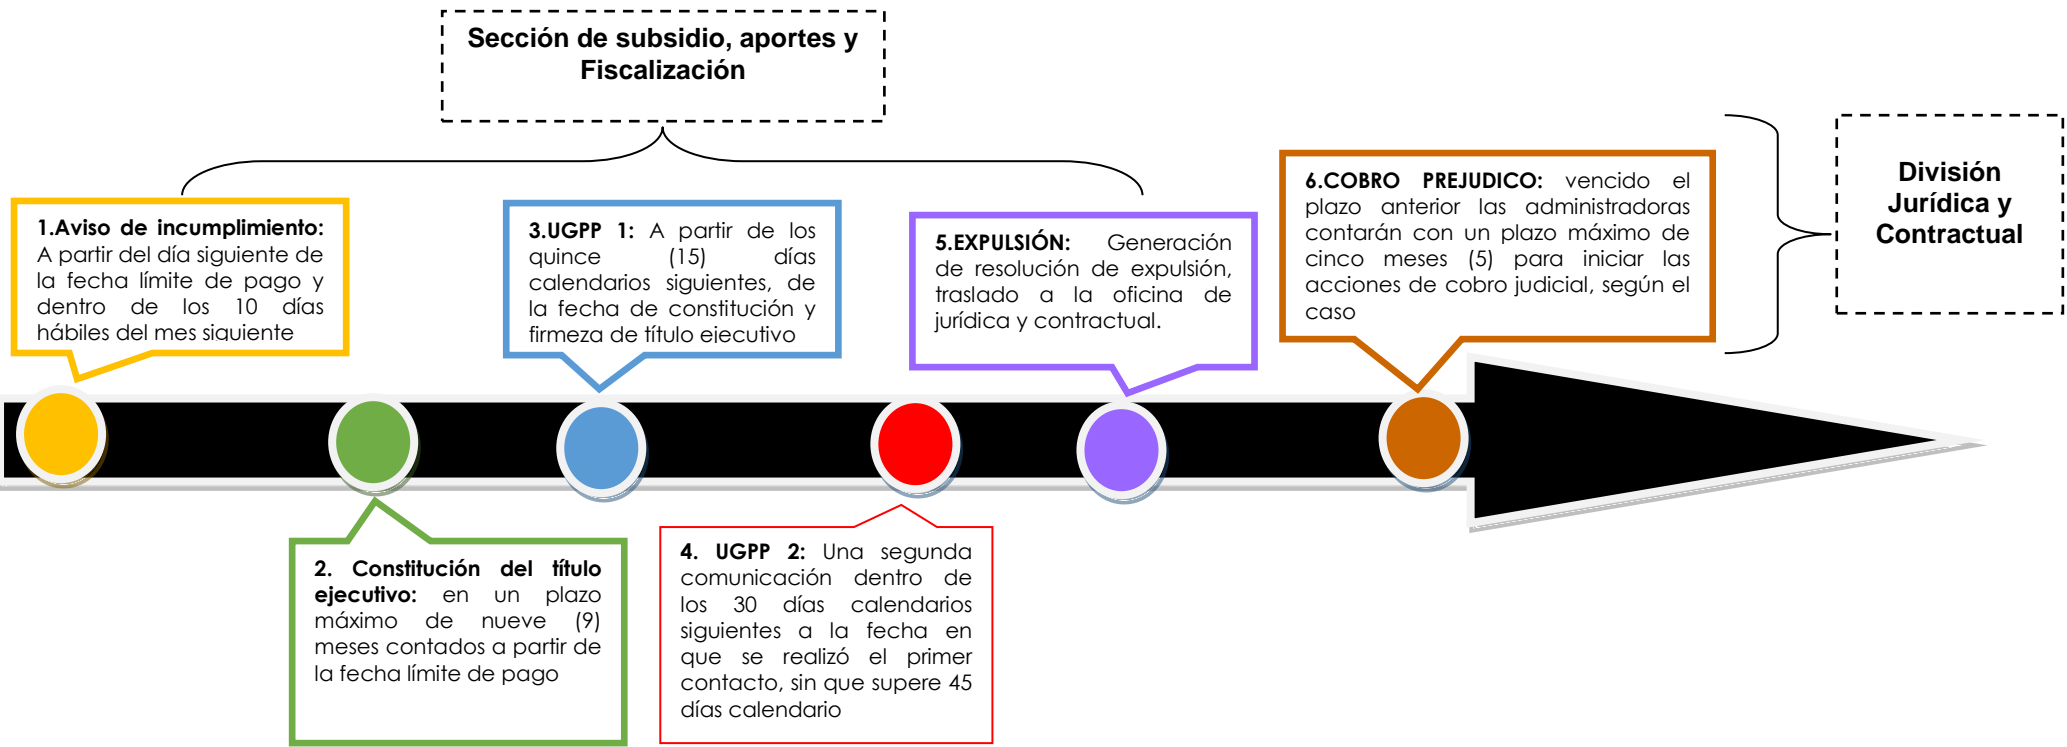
Sección de subsidio, aportes y Fiscalización

División Jurídica y Contractual

1.Aviso de incumplimiento: A partir del día siguiente de la fecha límite de pago y dentro de los 10 días hábiles del mes siguiente

2. Constitución del título ejecutivo: en un plazo máximo de nueve (9) meses contados a partir de la fecha límite de pago

3.UGPP 1: A partir de los quince (15) días calendarios siguientes, de la fecha de constitución y firmeza de título ejecutivo

4. UGPP 2: Una segunda comunicación dentro de los 30 días calendarios siguientes a la fecha en que se realizó el primer contacto, sin que supere 45 días calendario

5.EXPULSIÓN: Generación de resolución de expulsión, traslado a la oficina de jurídica y contractual.

6.COBRO PREJUDICO: vencido el plazo anterior las administradoras contarán con un plazo máximo de cinco meses (5) para iniciar las acciones de cobro judicial, según el caso